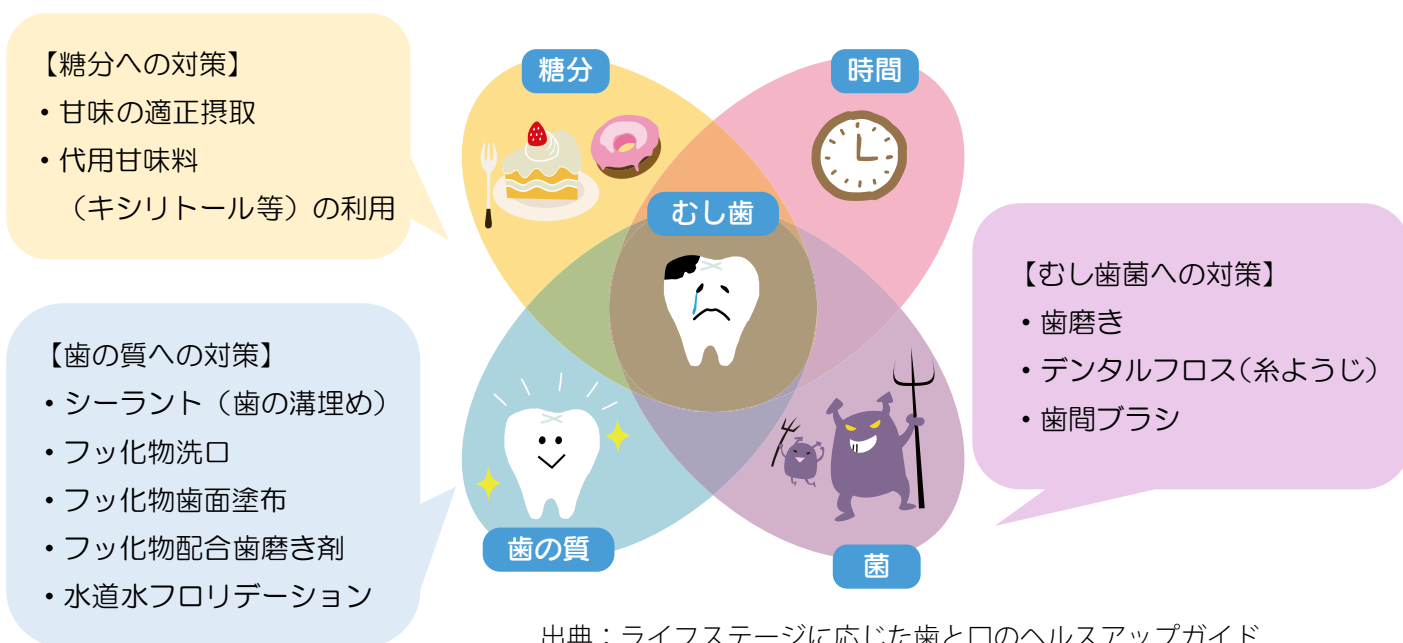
【糖分への対策】
・甘味の適正摂取
・代用甘味料
（キシリトール等）の利用

糖分

時間

むし歯

【むし歯菌への対策】
・歯磨き
・デンタルフロス（糸ようじ）
・歯間ブラシ

【歯の質への対策】
・シーラント（歯の溝埋め）
・フッ化物洗口
・フッ化物歯面塗布
・フッ化物配合歯磨き剤
・水道水フロリデーション

歯の質

菌

出典：ライフステージに応じた歯と口のヘルスアップガイド